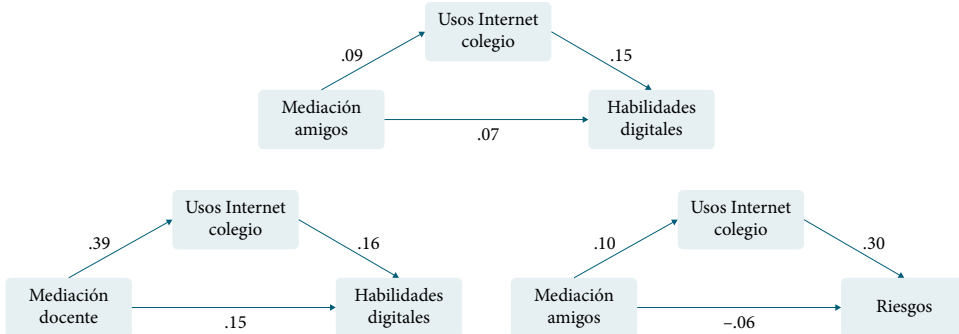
Usos Internet colegio

.09

.15

Mediación amigos

Habilidades digitales

.07

Usos Internet colegio

.39

.16

Mediación docente

Habilidades digitales

.15

Usos Internet colegio

.10

.30

Mediación amigos

Riesgos

−.06